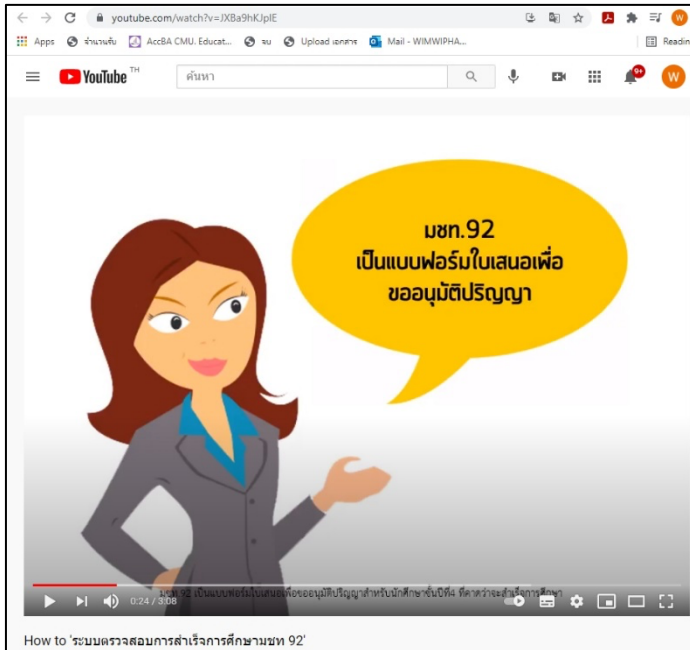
youtube.com/watch?v=JXBa9hKJplE

Apps จำนวนชั้น AccBA CMU. Educat... ลบ Upload เอกสาร Mail - WIMWIPHA... Readin

YouTube TH ค้นหา 9+ W

มชท.92
เป็นแบบฟอร์มใบเสนอเพื่อขออนุมัติปริญญา

มชท.92 เป็นแบบฟอร์มใบเสนอเพื่อขออนุมัติปริญญาสำหรับนักศึกษาชั้นปีที่4 ที่คาดว่าจะสำเร็จการศึกษา

0:24 / 3:08

How to 'ระบบตรวจสอบการสำเร็จการศึกษามชท 92'